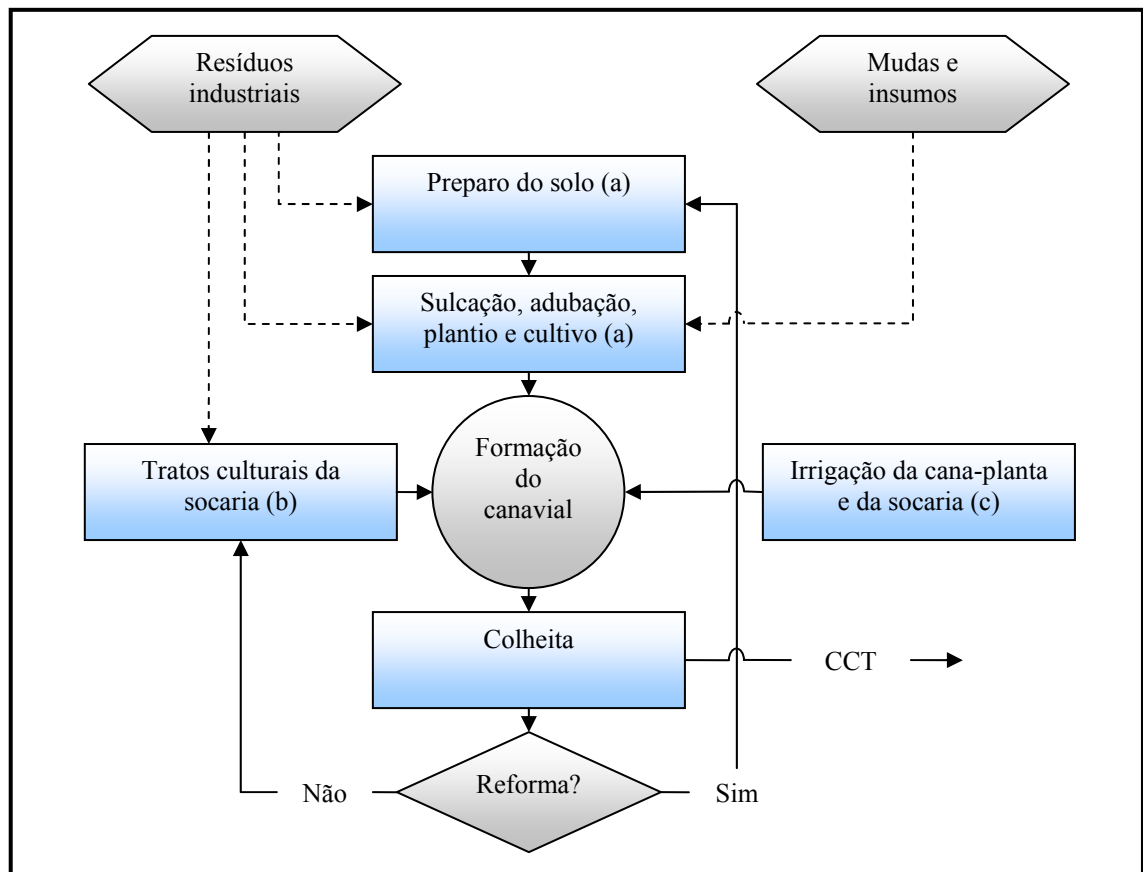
Resíduos industriais

Mudas e insumos

Preparo do solo (a)

Sulcação, adubação, plantio e cultivo (a)

Tratos culturais da socaria (b)

Formação do canavial

Irrigação da cana-planta e da socaria (c)

Colheita

CCT

Não

Reforma?

Sim